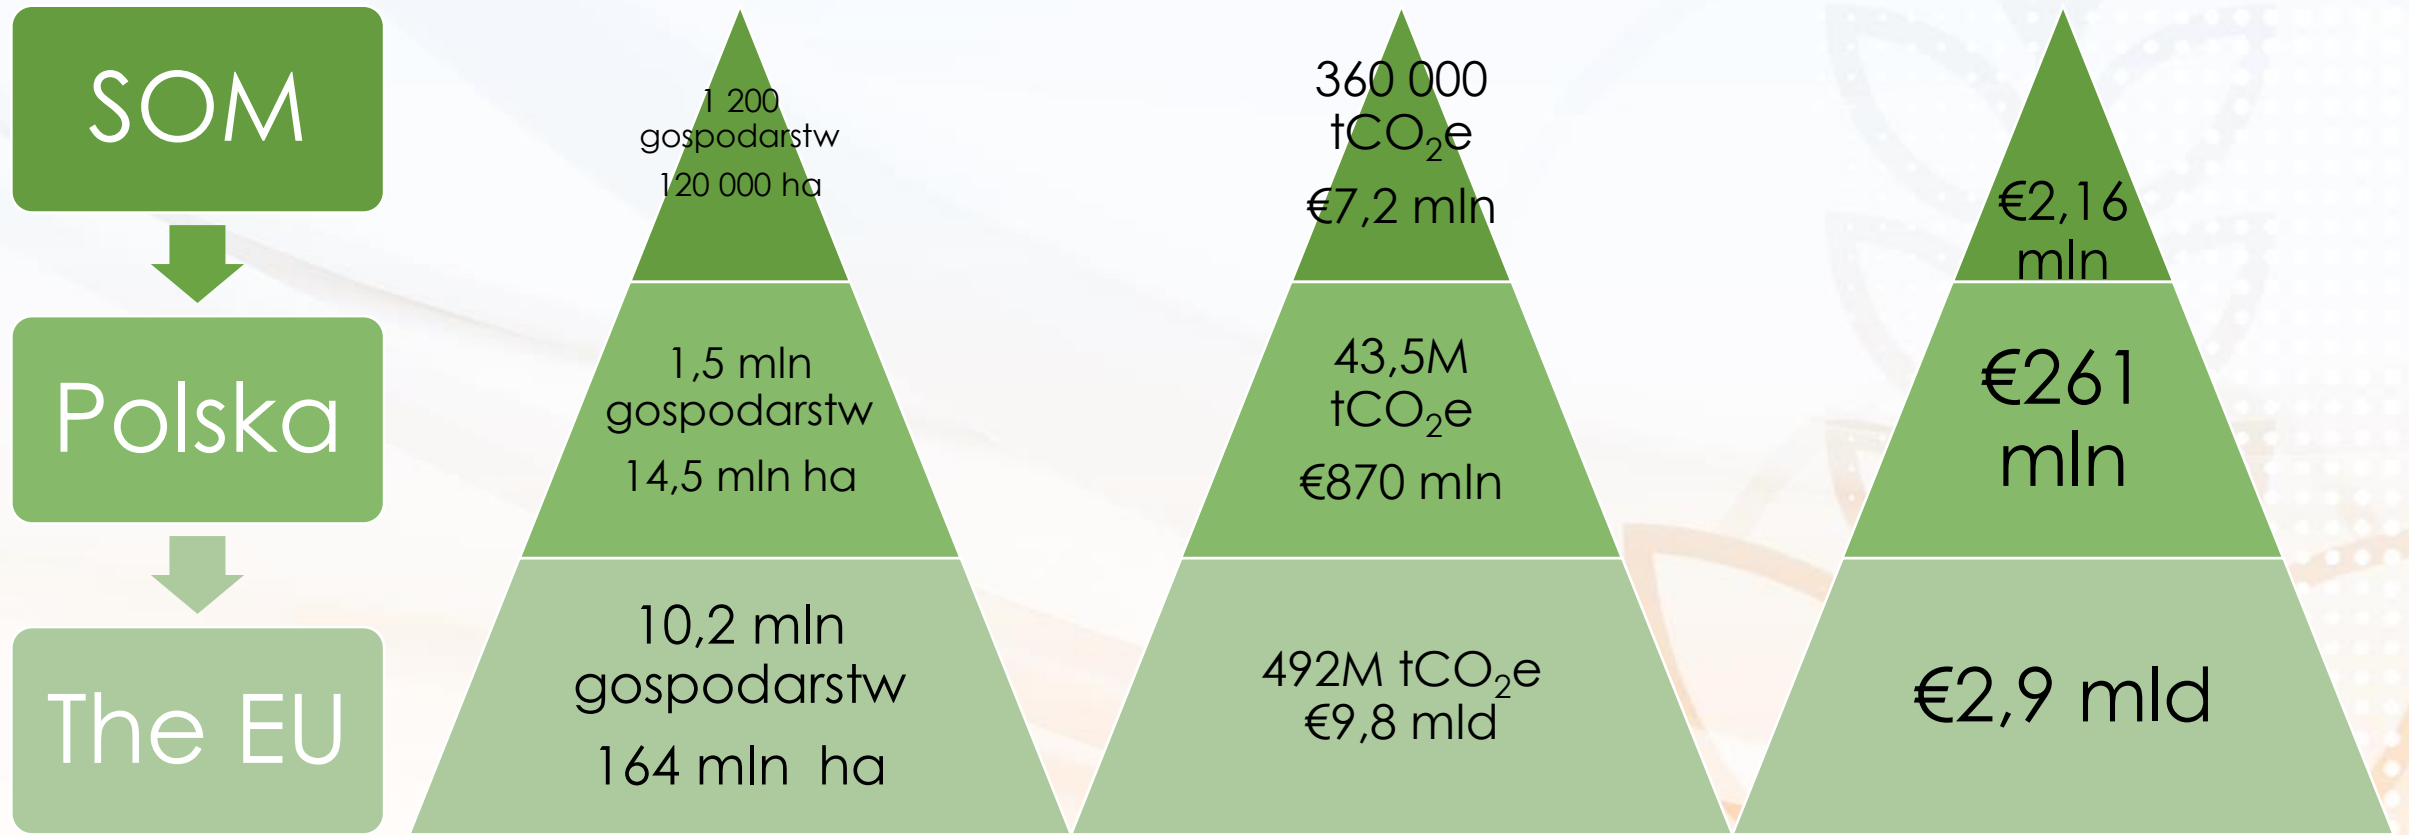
SOM

Polska

The EU

1 200 gospodarstw
120 000 ha

1,5 mln gospodarstw
14,5 mln ha

10,2 mln gospodarstw
164 mln ha

360 000 $tCO_2e$
€7,2 mln

43,5M $tCO_2e$
€870 mln

492M $tCO_2e$
€9,8 mld

€2,16 mln

€261 mln

€2,9 mld